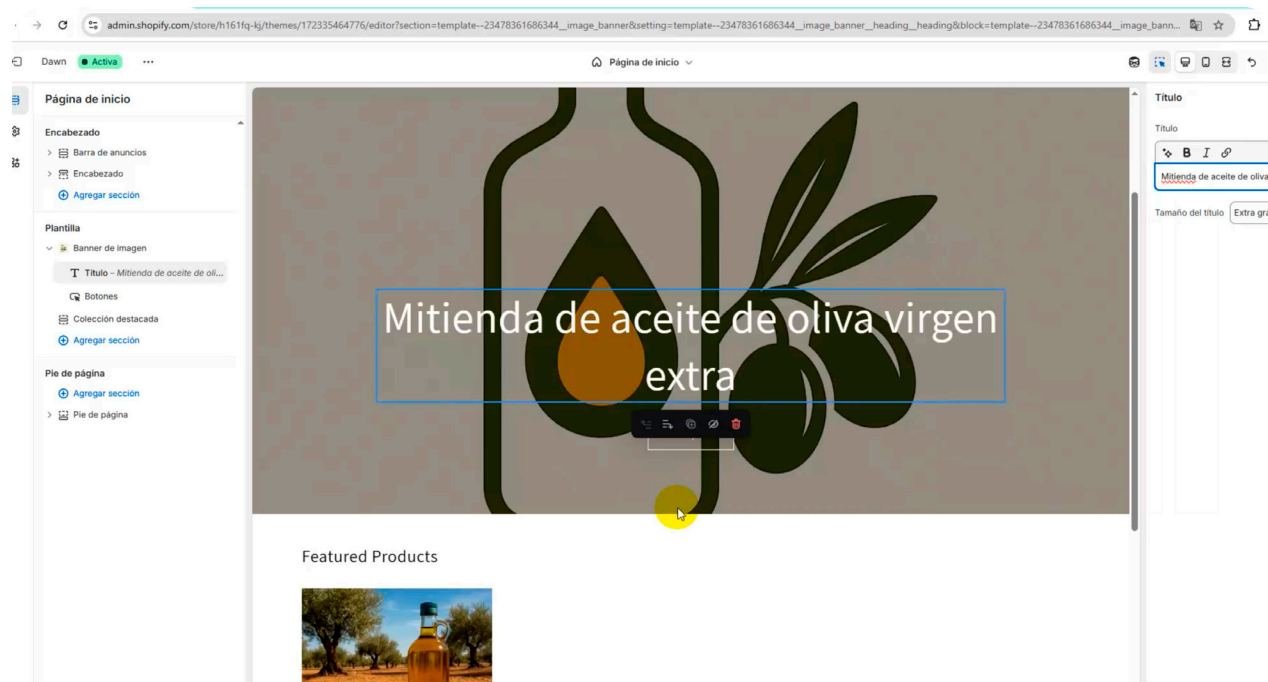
admin.shopify.com/store/h161fq-kj/themes/172335464776/editor?section=template--23478361686344__image_banner&setting=template--23478361686344__image_banner__heading__heading&block=template--23478361686344__image_bann...

Dawn Activa ···

Página de inicio

Página de inicio

Encabezado

Barra de anuncios

Encabezado

Agregar sección

Plantilla

Banner de imagen

Título – Mitienda de aceite de oli...

Botones

Colección destacada

Agregar sección

Pie de página

Agregar sección

Pie de página

Mitienda de aceite de oliva virgen extra

Featured Products

Título

Título

B I

Mitienda de aceite de oliva

Tamaño del título Extra gra